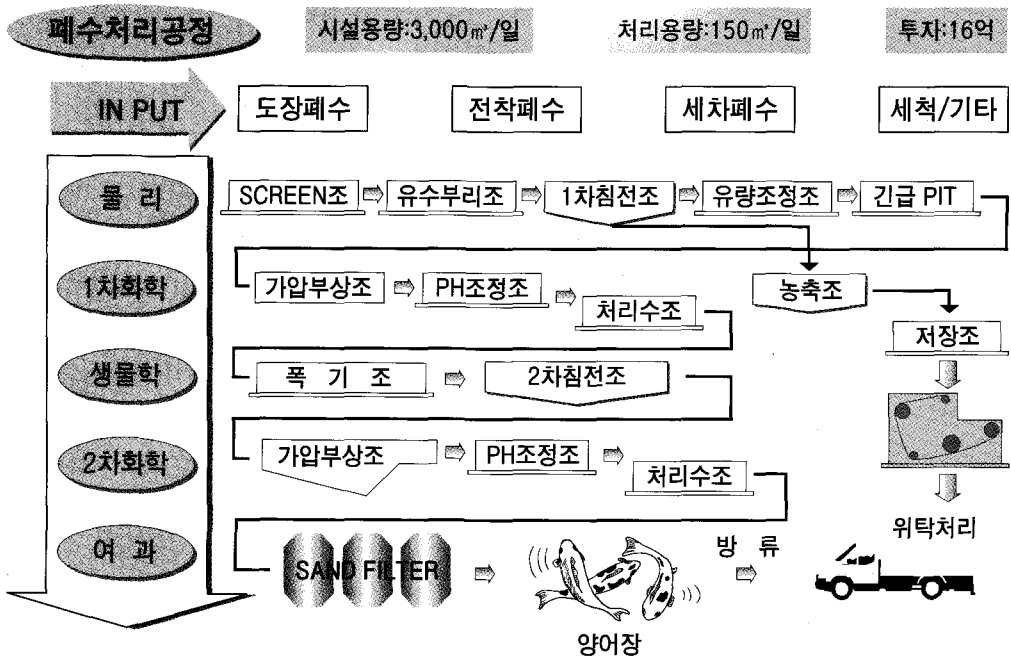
폐수처리공정

시설용량:3,000㎥/일

처리용량:150㎥/일

투자:16억

IN PUT

도장폐수

전착폐수

세차폐수

세척/기타

물 리

SCREEN조

유수부리조

1차침전조

유량조정조

긴급 PIT

1차화학

가압부상조

PH조정조

처리수조

농축조

저장조

생물학

폭 기 조

2차침전조

2차화학

가압부상조

PH조정조

처리수조

위탁처리

여 과

SAND FILTER

방 류

양어장